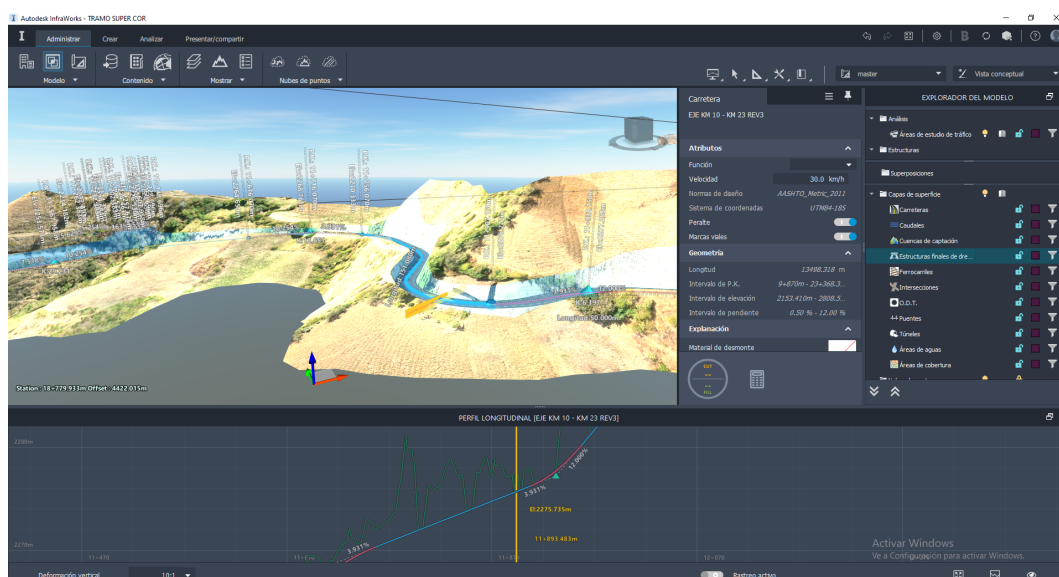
Autodesk InfraWorks - TRAMO SUPER COR

Administrar Crear Analizar Presentar/compartir

Modelo Contenido Mostrar Nubes de puntos

master Vista conceptual

Carretera
EJE KM 10 - KM 23 REV3

Atributos
Función
Velocidad 30.0 km/h
Normas de diseño AASHTO_Metric_2011
Sistema de coordenadas UTM84-18S
Peralte
Marcas viales

Geometría
Longitud 13498.318 m
Intervalo de P.K. 9+870m - 23+368.3...
Intervalo de elevación 2153.410m - 2808.5...
Intervalo de pendiente 0.50 % - 12.00 %

Explanación
Material de desmonte

EXPLORADOR DEL MODELO
Análisis
Áreas de estudio de tráfico
Estructuras
Superposiciones
Capas de superficie
Carreteras
Caudales
Cuencas de captación
Estructuras finales de dre...
Ferrocarriles
Intersecciones
O.D.T.
Puentes
Túneles
Áreas de aguas
Áreas de cobertura

Longitud: 50.000m

Station: 18+779.933m Offset: 4422.015m

PERFIL LONGITUDINAL [EJE KM 10 - KM 23 REV3]

2300m
2270m
3.931%
3.931%
12.000%
El:2275.735m
11+893.483m
11+470
11+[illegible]
11+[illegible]
12+070

Deformación vertical 10:1
Rastreo activo

Activar Windows
Ve a Configuración para activar Windows.